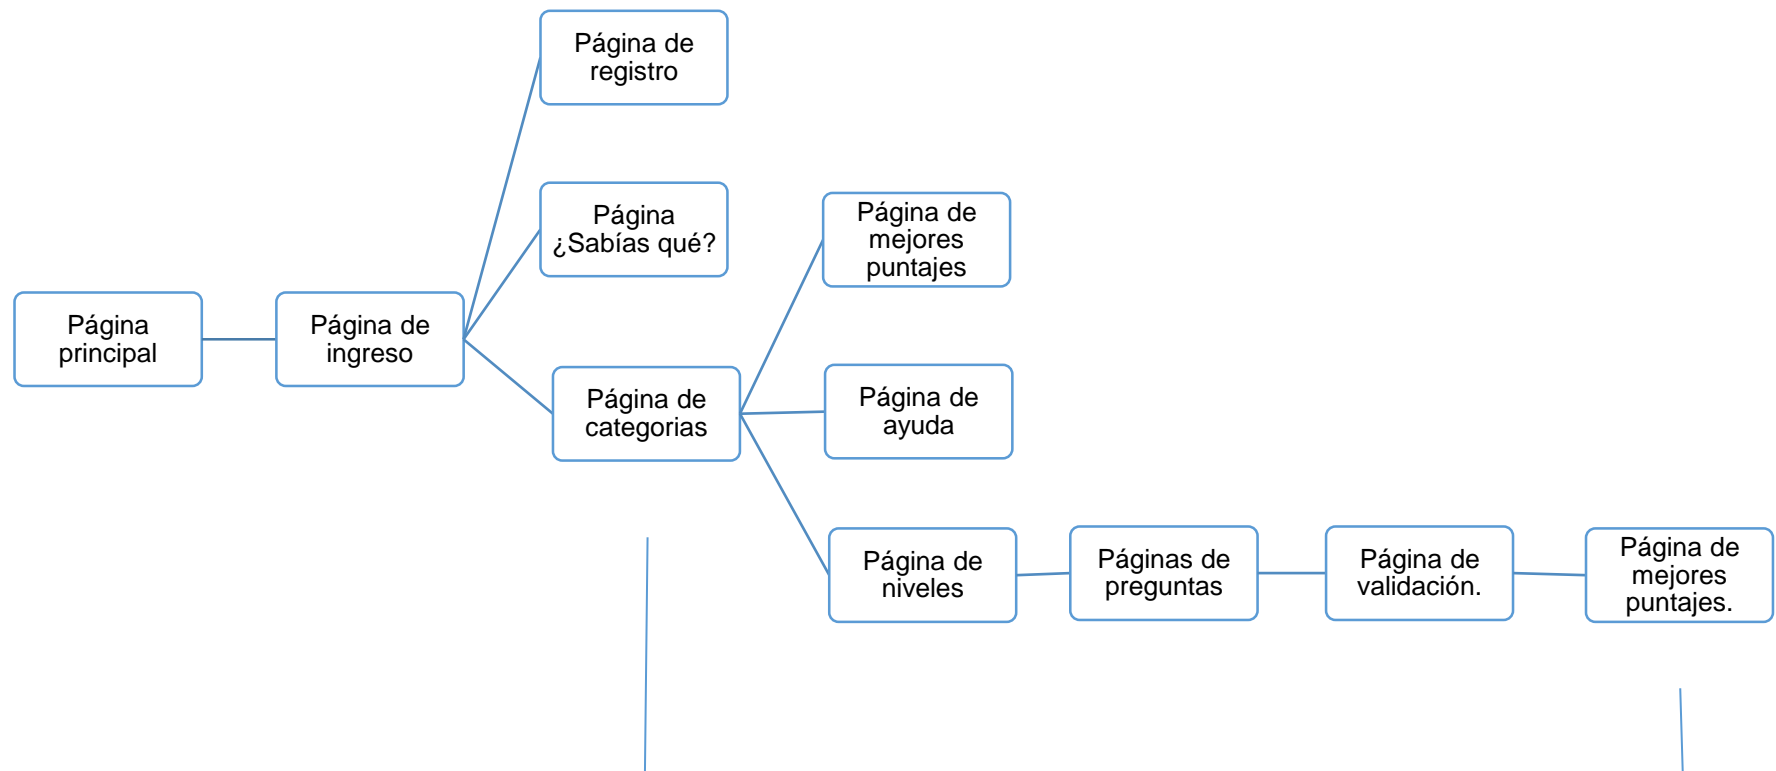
Página de registro

Página ¿Sabías qué?

Página principal

Página de ingreso

Página de mejores puntajes

Página de categorias

Página de ayuda

Página de niveles

Páginas de preguntas

Página de validación.

Página de mejores puntajes.